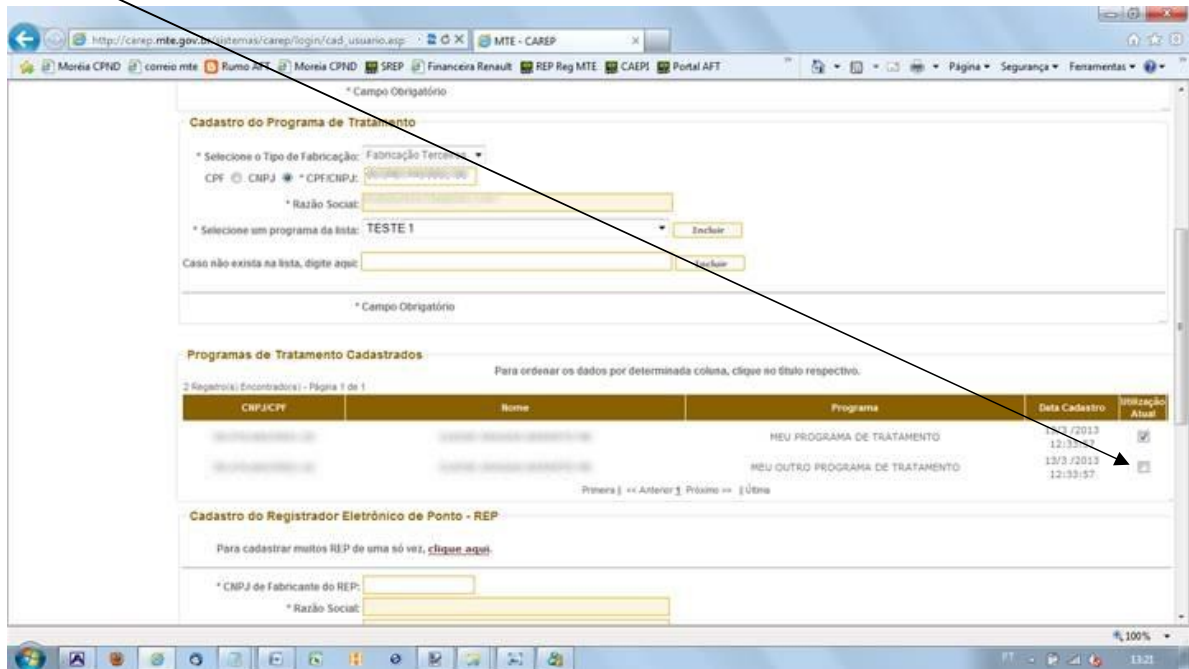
http://carep.mte.gov.br/sistemas/carep/login/cad_usuario.asp | MTE - CAREP

Moréia CPND | correio mte | Rumo AFT | Moreia CPND | SREP | Financeira Renault | REP Reg MTE | CAEPI | Portal AFT | Página ▾ Segurança ▾ Ferramentas ▾

* Campo Obrigatório

Cadastro do Programa de Tratamento

* Selecione o Tipo de Fabricação: Fabricação Terceiros

CPF CNPJ * CPF/CNPJ: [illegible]

* Razão Social: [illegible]

* Selecione um programa da lista: TESTE 1 Incluir

Caso não exista na lista, digite aqui: Incluir

* Campo Obrigatório

Programas de Tratamento Cadastrados

Para ordenar os dados por determinada coluna, clique no título respectivo.

2 Registro(s) Encontrado(s) - Página 1 de 1

| CNPJ/CPF | Nome | Programa | Data Cadastro | Utilização Atual |
|---|---|---|---|---|
| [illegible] | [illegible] | MEU PROGRAMA DE TRATAMENTO | 13/3 /2013 12:33:53 | ☑ |
| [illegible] | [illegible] | MEU OUTRO PROGRAMA DE TRATAMENTO | 13/3 /2013 12:33:57 | ☐ |

Primeira | << Anterior 1 Próximo >> | Última

Cadastro do Registrador Eletrônico de Ponto - REP

Para cadastrar muitos REP de uma só vez, clique aqui.

* CNPJ de Fabricante do REP:

* Razão Social:

100%

PT 13:21